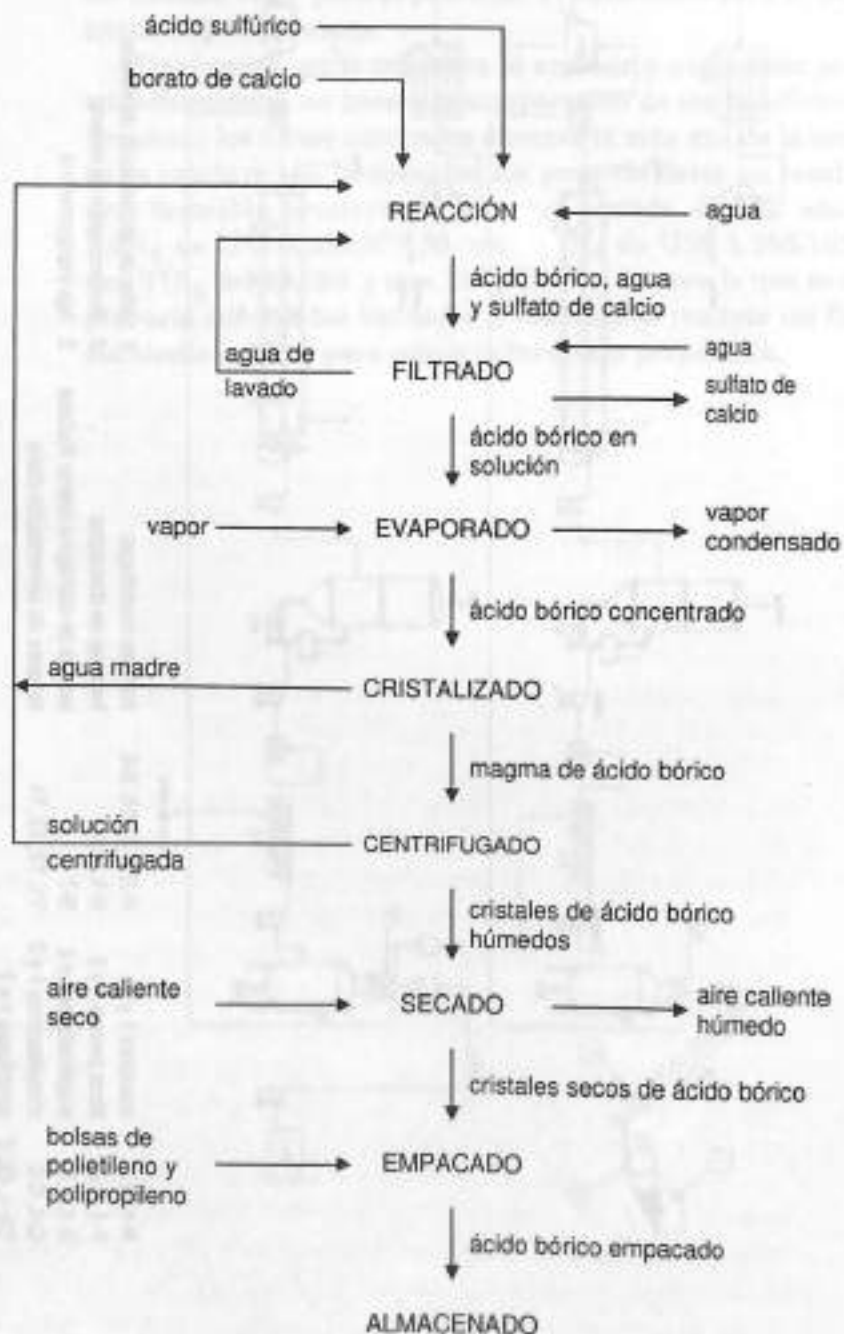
ácido sulfúrico

borato de calcio

REACCIÓN

agua

ácido bórico, agua y sulfato de calcio

agua de lavado

FILTRADO

agua

sulfato de calcio

ácido bórico en solución

vapor

EVAPORADO

vapor condensado

ácido bórico concentrado

agua madre

CRISTALIZADO

magma de ácido bórico

solución centrifugada

CENTRIFUGADO

cristales de ácido bórico húmedos

aire caliente seco

SECADO

aire caliente húmedo

cristales secos de ácido bórico

bolsas de polietileno y polipropileno

EMPACADO

ácido bórico empacado

ALMACENADO